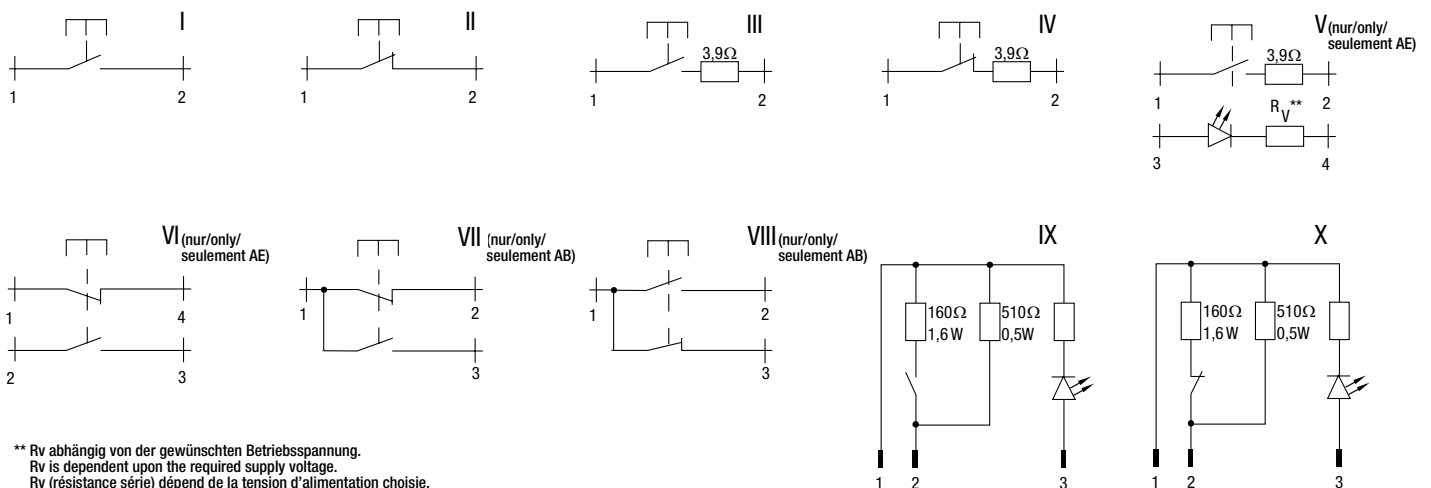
I

1 2

II

1 2

III

3,9Ω

1 2

IV

3,9Ω

1 2

V(nur/only/ seulement AE)

3,9Ω

1 2

$R_V$**

3 4

VI(nur/only/ seulement AE)

1 4

2 3

VII (nur/only/ seulement AB)

1 2

3

VIII(nur/only/ seulement AB)

1 2

3

IX

160Ω 1,6 W

510Ω 0,5W

1 2 3

X

160Ω 1,6 W

510Ω 0,5W

1 2 3

** Rv abhängig von der gewünschten Betriebsspannung.
Rv is dependent upon the required supply voltage.
Rv (résistance série) dépend de la tension d'alimentation choisie.